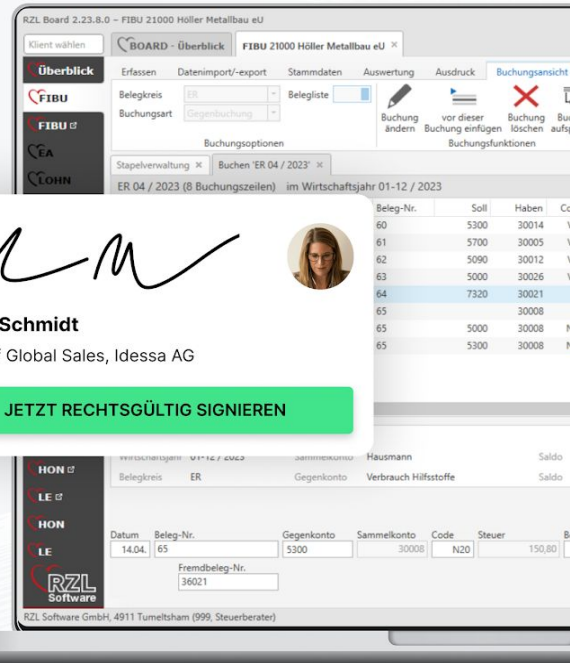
RZL Board 2.23.8.0 – FIBU 21000 Höller Metallbau eU

Klient wählen

BOARD - Überblick

FIBU 21000 Höller Metallbau eU ×

Überblick

FIBU

FIBU

EA

LOHN

Erfassen Datenimport/-export Stammdaten Auswertung Ausdruck Buchungsansicht

Belegkreis ER

Buchungsart Gegenbuchung

Belegliste

Buchungsoptionen

Buchung ändern

vor dieser Buchung einfügen

Buchung löschen

Bu aufsp

Buchungsfunktionen

Stapelverwaltung × Buchen 'ER 04 / 2023' ×

ER 04 / 2023 (8 Buchungszeilen) im Wirtschaftsjahr 01-12 / 2023

| Beleg-Nr. | Soll | Haben | Co |
|---|---|---|---|
| 60 | 5300 | 30014 | V |
| 61 | 5700 | 30005 | V |
| 62 | 5090 | 30012 | V |
| 63 | 5000 | 30026 | V |
| 64 | 7320 | 30021 | |
| 65 | | 30008 | |
| 65 | 5000 | 30008 | N |
| 65 | 5300 | 30008 | N |

Schmidt

Global Sales, Idessa AG

JETZT RECHTSGÜLTIG SIGNIEREN

Wirtschaftsjahr 01-12 / 2023 Sammelkonto Hausmann Saldo

Belegkreis ER Gegenkonto Verbrauch Hilfsstoffe Saldo

HON

LE

HON

LE

Datum 14.04.

Beleg-Nr. 65

Gegenkonto 5300

Sammelkonto 30008

Code N20

Steuer 150,80

B

Fremdbeleg-Nr. 36021

RZL Software

RZL Software GmbH, 4911 Tumeltsham (999, Steuerberater)